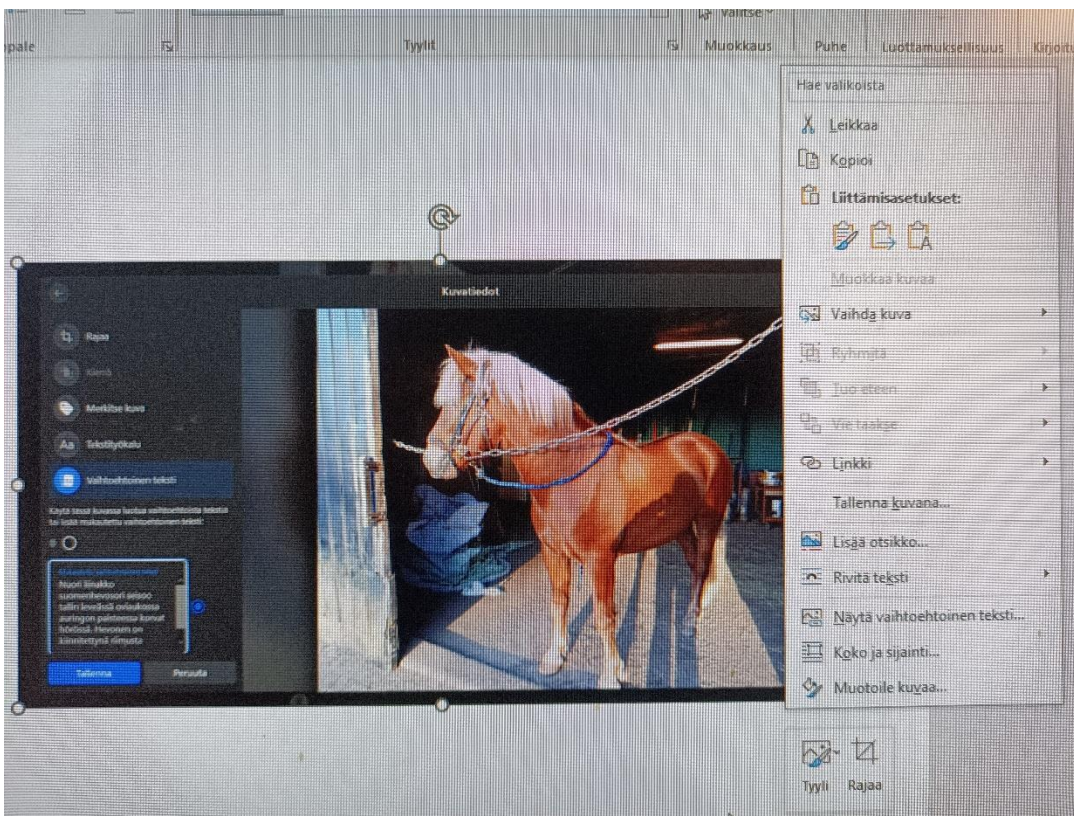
ppale

Tyylit

Valitse

Muokkaus

Puhe

Luottamuksellisuus

Kirjoitu

Hae valikoista

Leikkaa

Kopioi

Liittämisasetukset:

Muokkaa kuvaa

Vaihda kuva

Ryhmitä

Tuo eteen

Vie taakse

Linkki

Tallenna kuvana...

Lisää otsikko...

Rivitä teksti

Näytä vaihtoehtoinen teksti...

Koko ja sijainti...

Muotoile kuvaa...

Tyyli

Rajaa

Kuvatiedot

Rajaa

Kierrä

Merkitse kuva

Tekstityökalu

Vaihtoehtoinen teksti

Käytä tässä kuvassa luotua vaihtoehtoista tekstiä tai lisää mukautettu vaihtoehtoinen teksti:

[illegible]

Nuori liinakko suomenhevosori seisoo tallin leveässä oviaukossa auringon paisteessa konat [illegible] Hevonen on kiinnitetty ilmasta

Tallenna

Peruuta